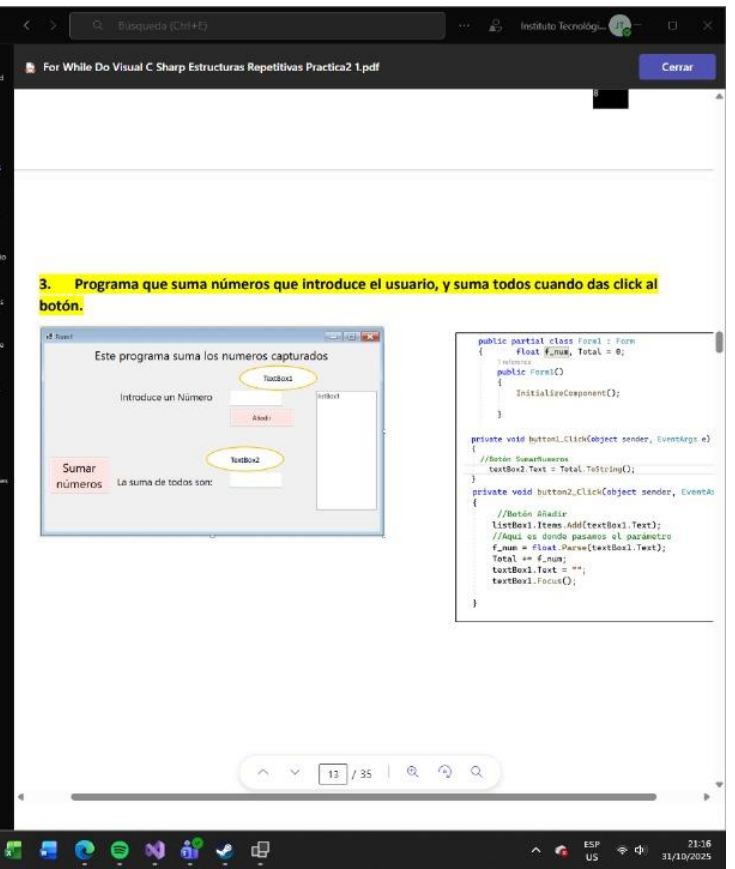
Búsqueda (Ctrl+E)

Instituto Tecnológi...

For While Do Visual C Sharp Estructuras Repetitivas Practica2 1.pdf

Cerrar

3. Programa que suma números que introduce el usuario, y suma todos cuando das click al botón.

Form1

Este programa suma los numeros capturados

TextBox1

Introduce un Número

Añadir

listBox1

TextBox2

Sumar números

La suma de todos son:

```
public partial class Form1 : Form
{
    float f_num, Total = 0;
    1 reference
    public Form1()
    {
        InitializeComponent();
    }

private void button1_Click(object sender, EventArgs e)
{
  //Botón SumarNumeros
  textBox2.Text = Total.ToString();
}
private void button2_Click(object sender, EventA
{
    //Botón Añadir
    listBox1.Items.Add(textBox1.Text);
    //Aqui es donde pasamos el parámetro
    f_num = float.Parse(textBox1.Text);
    Total += f_num;
    textBox1.Text = "";
    textBox1.Focus();

}
```

13 / 35

ESP US

21:16
31/10/2025